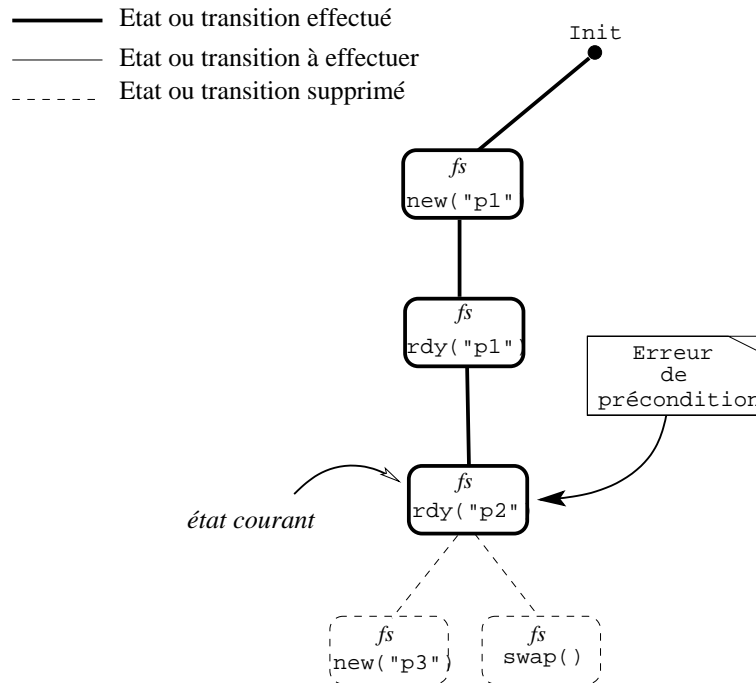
Etat ou transition effectué
Etat ou transition à effectuer
Etat ou transition supprimé

Init

*fs*
new("p1"

*fs*
rdy("p1")

Erreur
de
précondition

*état courant*

*fs*
rdy("p2"

*fs*
new("p3")

*fs*
swap()